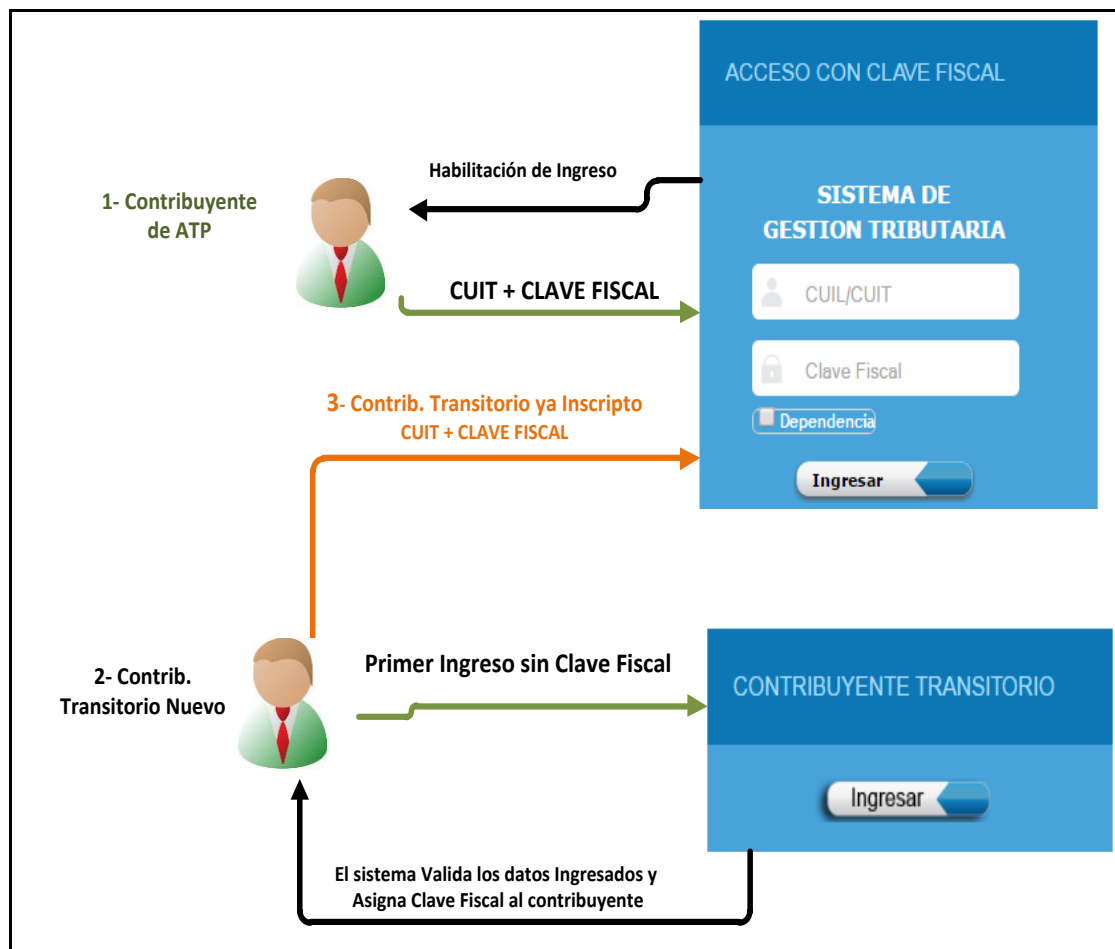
ACCESO CON CLAVE FISCAL

Habilitación de Ingreso

1- Contribuyente de ATP

SISTEMA DE GESTION TRIBUTARIA

CUIT + CLAVE FISCAL

CUIL/CUIT

Clave Fiscal

3- Contrib. Transitorio ya Inscripto
CUIT + CLAVE FISCAL

Dependencia

Ingresar

2- Contrib. Transitorio Nuevo

Primer Ingreso sin Clave Fiscal

CONTRIBUYENTE TRANSITORIO

Ingresar

El sistema Valida los datos Ingresados y Asigna Clave Fiscal al contribuyente